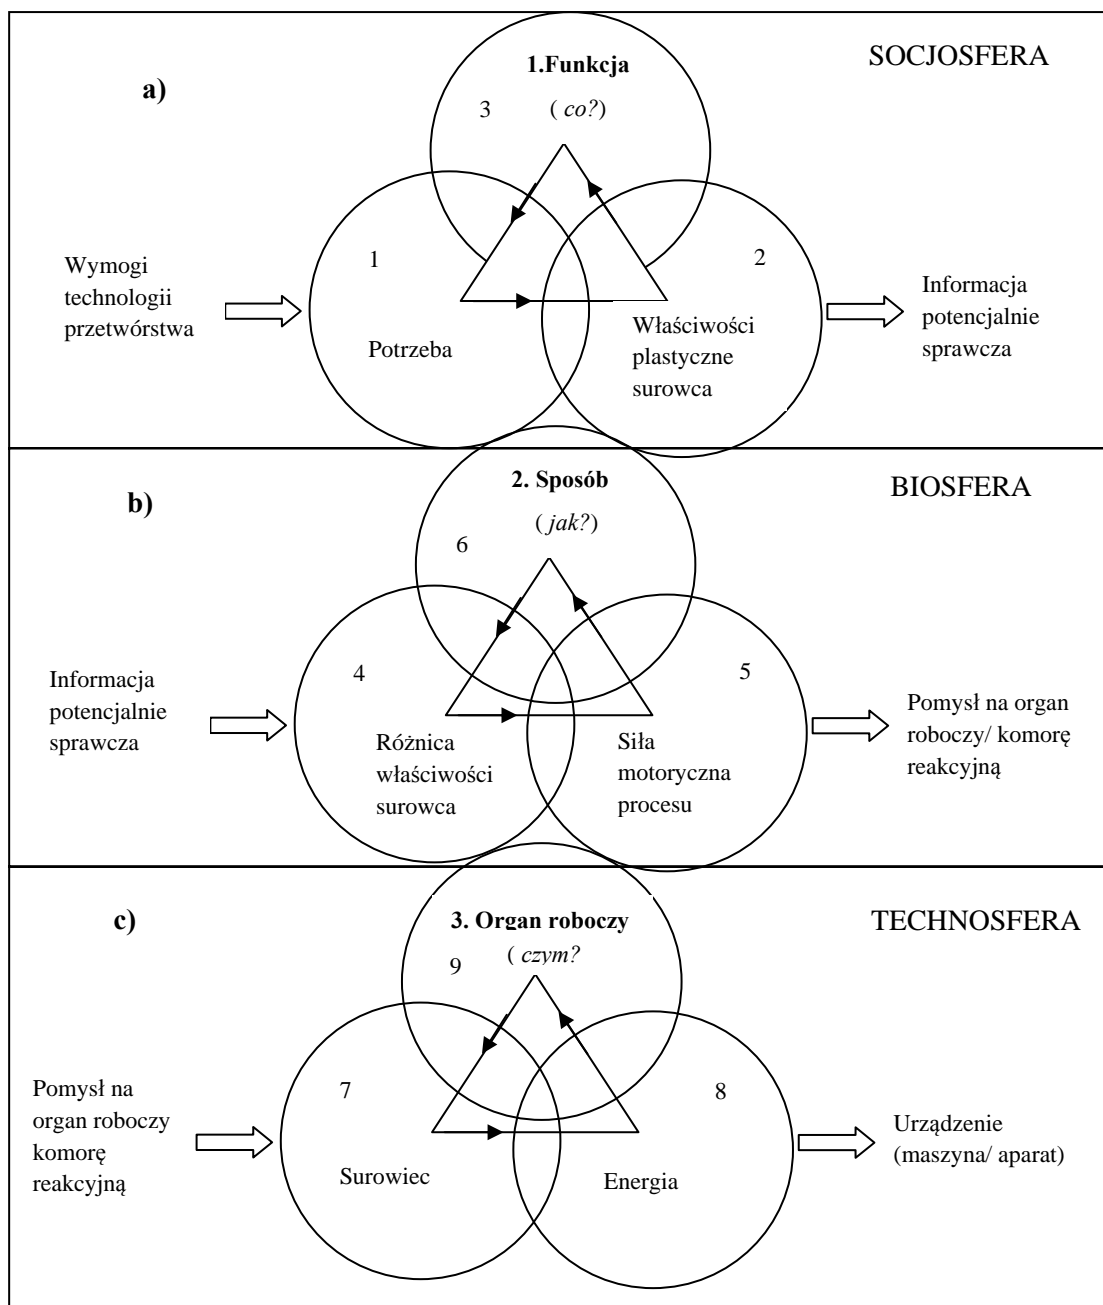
a)

1.Funkcja

( co?)

3

SOCJOSFERA

Wymogi technologii przetwórstwa

1

Potrzeba

2

Właściwości plastyczne surowca

Informacja potencjalnie sprawcza

b)

2. Sposób

( jak?)

6

BIOSFERA

Informacja potencjalnie sprawcza

4

Różnica właściwości surowca

5

Siła motoryczna procesu

Pomysł na organ roboczy/ komorę reakcyjną

c)

3. Organ roboczy

( czym?

9

TECHNOSFERA

Pomysł na organ roboczy komorę reakcyjną

7

Surowiec

8

Energia

Urządzenie (maszyna/ aparat)